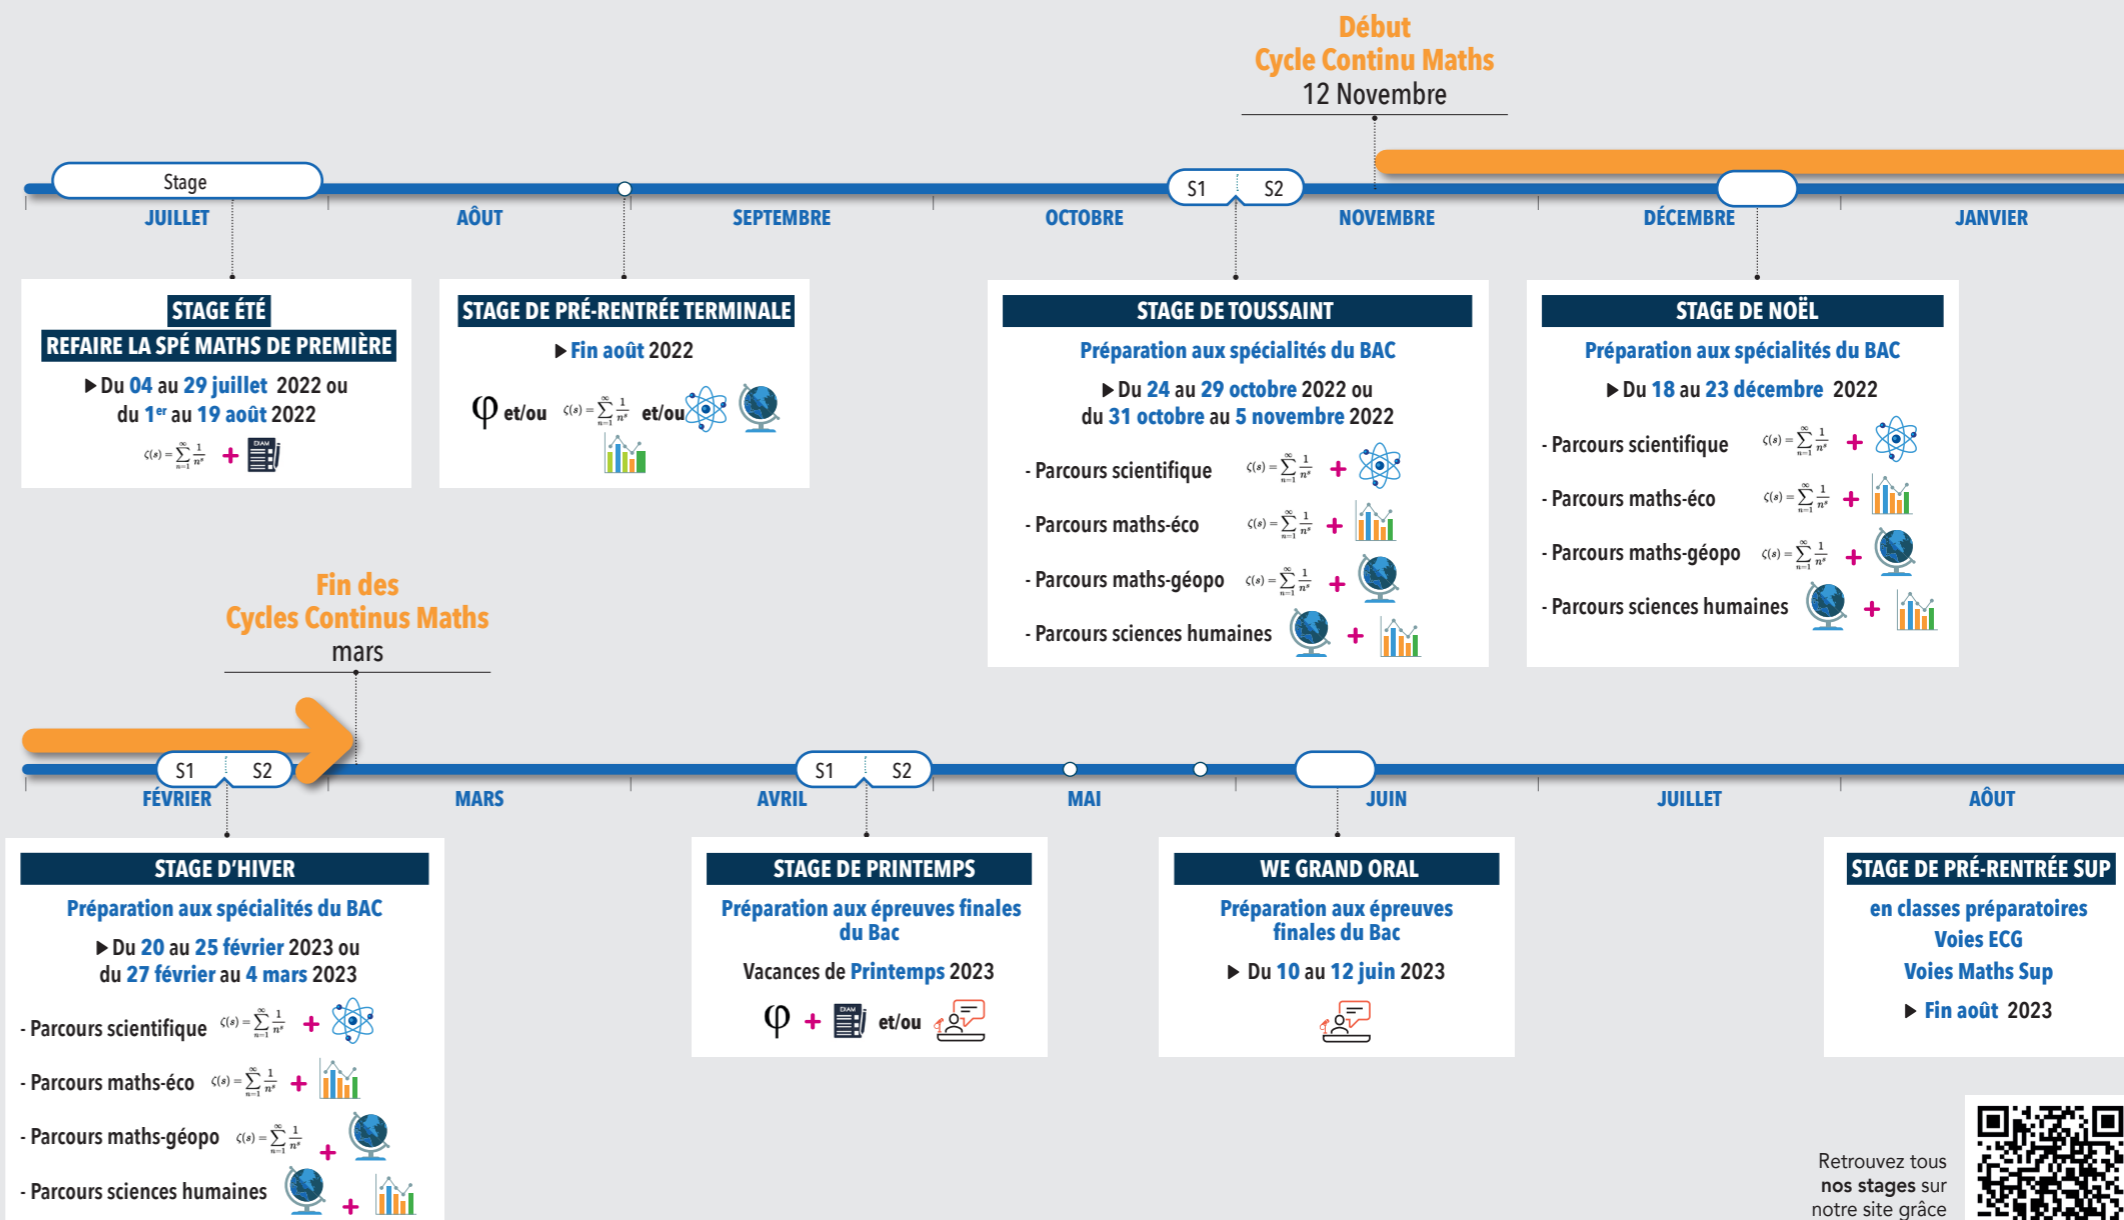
Début
Cycle Continu Maths
12 Novembre

Stage
S1 S2

JUILLET AOÛT SEPTEMBRE OCTOBRE NOVEMBRE DÉCEMBRE JANVIER

STAGE ÉTÉ
REFAIRE LA SPÉ MATHS DE PREMIÈRE
▶ Du 04 au 29 juillet 2022 ou du 1$^{er}$ au 19 août 2022
$\zeta(s)=\sum_{n=1}^{\infty}\frac{1}{n^s}$ + EXAM

STAGE DE PRÉ-RENTRÉE TERMINALE
▶ Fin août 2022
φ et/ou $\zeta(s)=\sum_{n=1}^{\infty}\frac{1}{n^s}$ et/ou

STAGE DE TOUSSAINT
Préparation aux spécialités du BAC
▶ Du 24 au 29 octobre 2022 ou du 31 octobre au 5 novembre 2022
- Parcours scientifique $\zeta(s)=\sum_{n=1}^{\infty}\frac{1}{n^s}$ +
- Parcours maths-éco $\zeta(s)=\sum_{n=1}^{\infty}\frac{1}{n^s}$ +
- Parcours maths-géopo $\zeta(s)=\sum_{n=1}^{\infty}\frac{1}{n^s}$ +
- Parcours sciences humaines +

STAGE DE NOËL
Préparation aux spécialités du BAC
▶ Du 18 au 23 décembre 2022
- Parcours scientifique $\zeta(s)=\sum_{n=1}^{\infty}\frac{1}{n^s}$ +
- Parcours maths-éco $\zeta(s)=\sum_{n=1}^{\infty}\frac{1}{n^s}$ +
- Parcours maths-géopo $\zeta(s)=\sum_{n=1}^{\infty}\frac{1}{n^s}$ +
- Parcours sciences humaines +

Fin des
Cycles Continus Maths
mars

S1 S2 S1 S2

FÉVRIER MARS AVRIL MAI JUIN JUILLET AOÛT

STAGE D'HIVER
Préparation aux spécialités du BAC
▶ Du 20 au 25 février 2023 ou du 27 février au 4 mars 2023
- Parcours scientifique $\zeta(s)=\sum_{n=1}^{\infty}\frac{1}{n^s}$ +
- Parcours maths-éco $\zeta(s)=\sum_{n=1}^{\infty}\frac{1}{n^s}$ +
- Parcours maths-géopo $\zeta(s)=\sum_{n=1}^{\infty}\frac{1}{n^s}$ +
- Parcours sciences humaines +

STAGE DE PRINTEMPS
Préparation aux épreuves finales du Bac
Vacances de Printemps 2023
φ + EXAM et/ou

WE GRAND ORAL
Préparation aux épreuves finales du Bac
▶ Du 10 au 12 juin 2023

STAGE DE PRÉ-RENTRÉE SUP
en classes préparatoires
Voies ECG
Voies Maths Sup
▶ Fin août 2023

Retrouvez tous nos stages sur notre site grâce